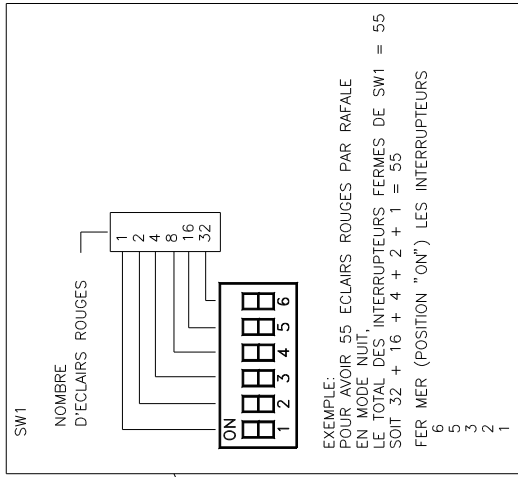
SW1

NOMBRE D'ECLAIRS ROUGES

1
2
4
8
16
32

ON
1 2 3 4 5 6

EXEMPLE:
POUR AVOIR 55 ECLAIRS ROUGES PAR RAFALE EN MODE NUIT,
LE TOTAL DES INTERRUPTEURS FERMES DE SW1 = 55
SOIT 32 + 16 + 4 + 2 + 1 = 55

FER MER (POSITION "ON") LES INTERRUPTEURS
6
5
3
2
1